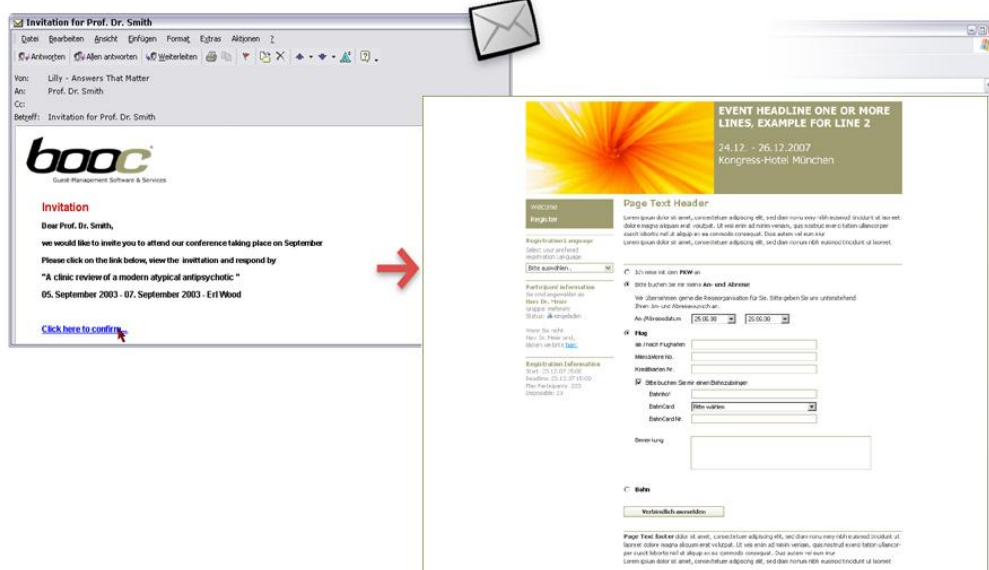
Invitation for Prof. Dr. Smith

Datei Bearbeiten Ansicht Einfügen Format Extras Aktionen ?

Antworten Allen antworten Weiterleiten

Von: Lilly - Answers That Matter
An: Prof. Dr. Smith
Cc:
Betreff: Invitation for Prof. Dr. Smith

booc
Guest-Management Software & Services

Invitation

Dear Prof. Dr. Smith,

we would like to invite you to attend our conference taking place on September

Please click on the link below, view the invittation and respond by

"A clinic review of a modern atypical antipsychotic "

05. September 2003 - 07. September 2003 - Erl Wood

Click here to confirm

EVENT HEADLINE ONE OR MORE LINES, EXAMPLE FOR LINE 2

24.12. - 26.12.2007
Kongress-Hotel München

Welcome
Register

Page Text Header

Lorem ipsum dolor sit amet, consectetuer adipiscing elit, sed diam nonummy nibh euismod tincidunt ut lao reet dolore magna aliquam erat volutpat. Ut wisi enim ad minim veniam, quis nostrud exerci tation ullamcorper suscit lobortis nisl ut aliquip ex ea commodo consequat. Duis autem vel eum iriur
Lorem ipsum dolor sit amet, consectetuer adipiscing elit, sed diam nonum nibh euismod tincidunt ut laoreet.

Registration Language
Select your preferred registration Language
Bitte auswählen...

Participant information
Sie sind angemeldet als
Herr Dr. Meier
Gruppe: Referent
Status: abgelehnt

Wenn Sie nicht
Herr Dr. Meier sind,
klicken sie bitte hier.

Registration Information
Start: 25.12.07 15:00
Deadline: 25.12.07 15:00
Max Participants: 225
Disposable: 13

Ich reise mit dem PKW an
Bitte buchen Sie mir meine An- und Abreise
Wir übernehmen gerne die Reiseorganisation für Sie. Bitte geben Sie uns unterstehend Ihren An- und Abreisewunsch an.
An-/Abreisedatum 25.05.00 25.05.00
Flug
ab / nach Flughafen
Miles&More No.
Kreditkarten Nr.
Bitte buchen Sie mir einen Bahnzubringer
Bahnhof
BahnCard Bitte wählen
BahnCard Nr.
Bemerkung
Bahn

Verbindlich anmelden

Page Text footer dolor sit amet, consectetuer adipiscing elit, sed diam nonummy nibh euismod tincidunt ut laoreet dolore magna aliquam erat volutpat. Ut wisi enim ad minim veniam, quis nostrud exerci tation ullamcorper suscit lobortis nisl ut aliquip ex ea commodo consequat. Duis autem vel eum iriur
Lorem ipsum dolor sit amet, consectetuer adipiscing elit, sed diam nonum nibh euismod tincidunt ut laoreet